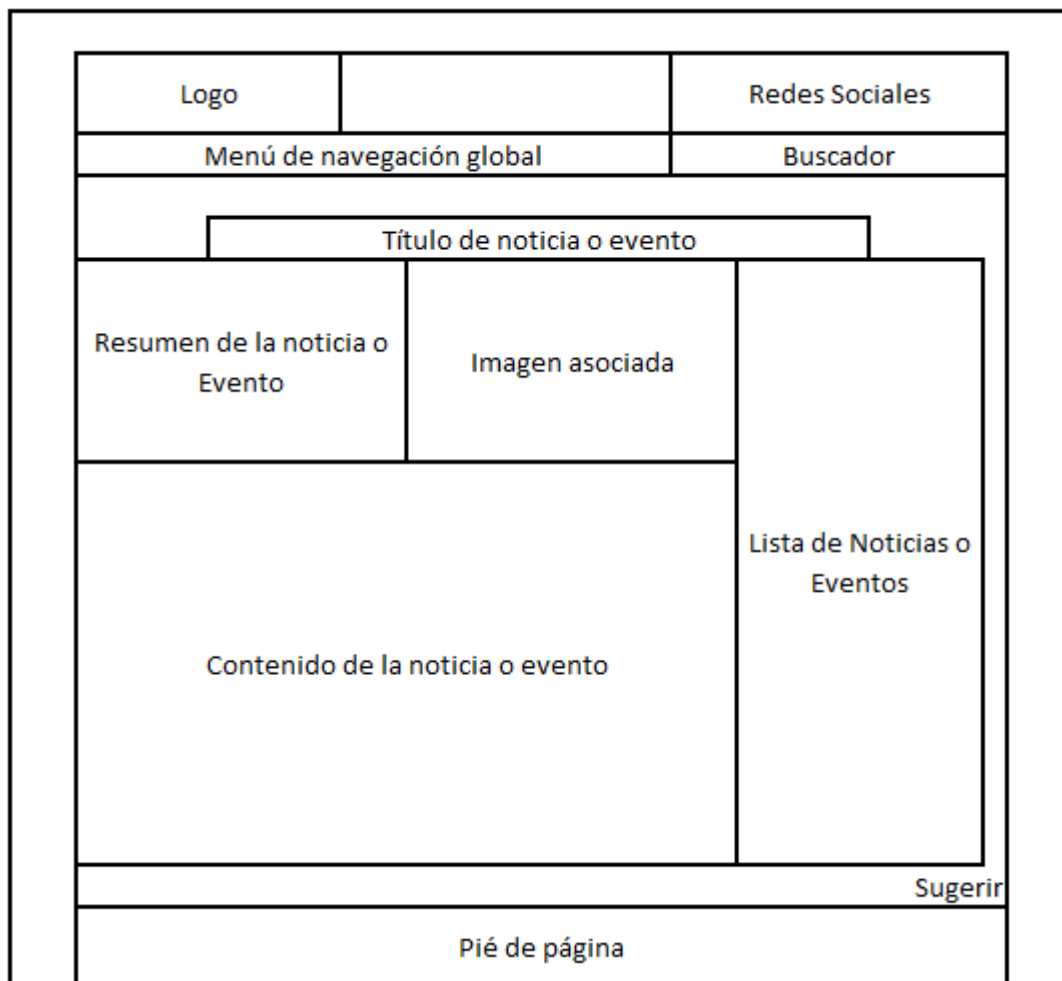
Logo

Redes Sociales

Menú de navegación global

Buscador

Título de noticia o evento

Resumen de la noticia o Evento

Imagen asociada

Lista de Noticias o Eventos

Contenido de la noticia o evento

Sugerir

Pié de página